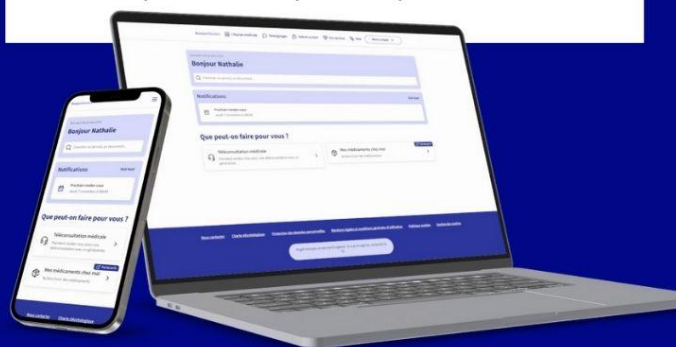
Bonjour Nathalie

Notifications

Que peut-on faire pour vous ?

Téléconsultation médicale

Mes médicaments chez moi

Bonjour Nathalie

Notifications

Que peut-on faire pour vous ?

Téléconsultation médicale

Mes médicaments chez moi